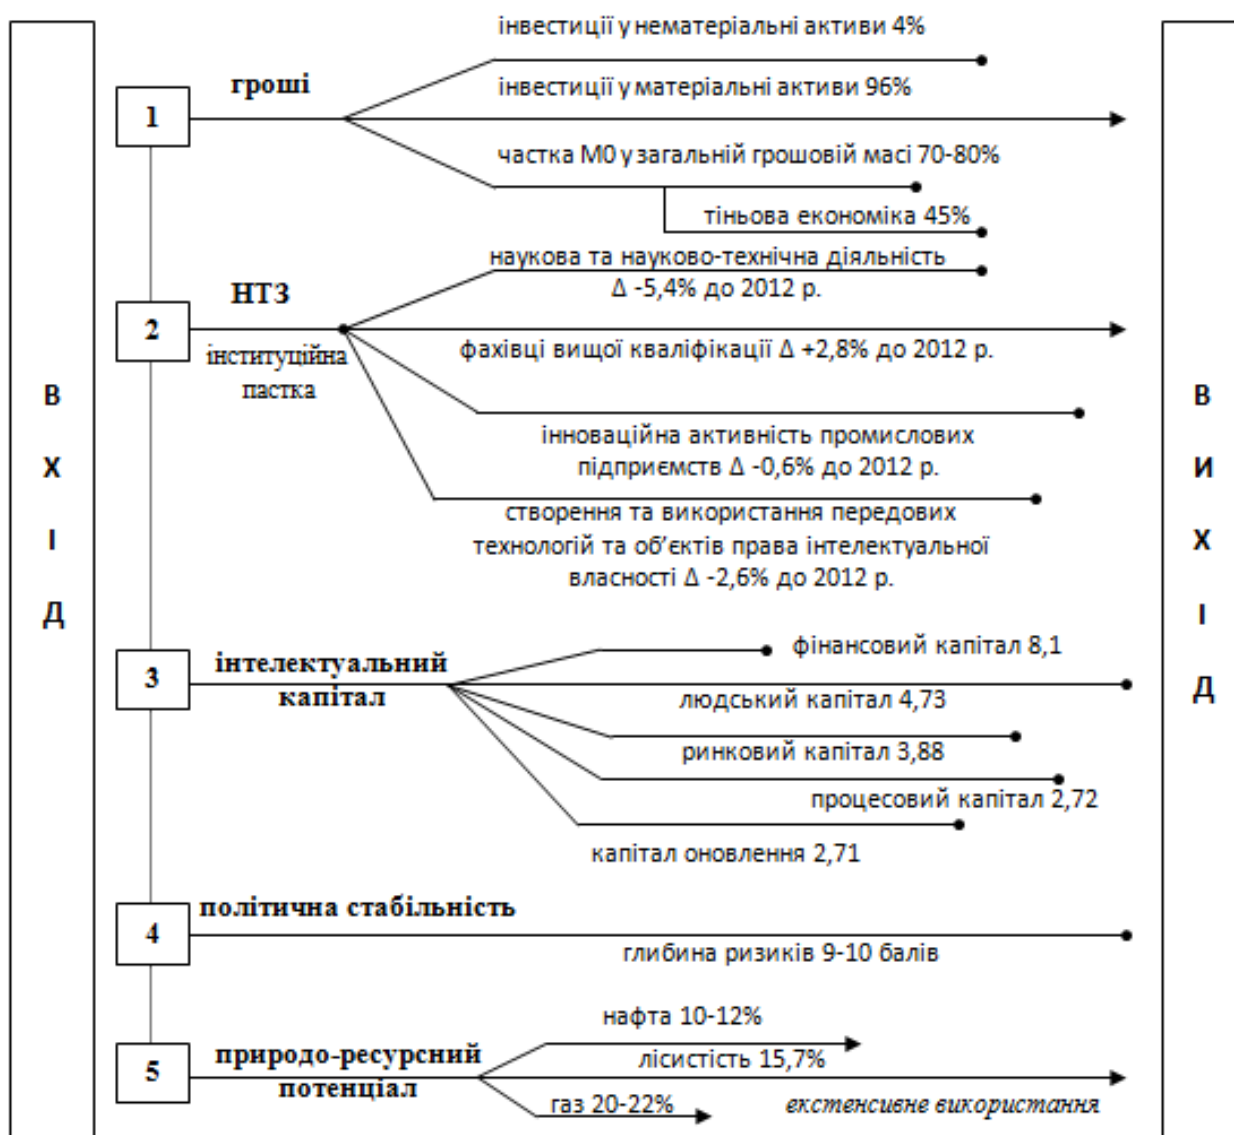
В
Х
І
Д

1
гроші
інвестиції у нематеріальні активи 4%
інвестиції у матеріальні активи 96%
частка М0 у загальній грошовій масі 70-80%
тіньова економіка 45%

2
НТЗ
інституційна пастка
наукова та науково-технічна діяльність $\Delta$ -5,4% до 2012 р.
фахівці вищої кваліфікації $\Delta$ +2,8% до 2012 р.
інноваційна активність промислових підприємств $\Delta$ -0,6% до 2012 р.
створення та використання передових технологій та об'єктів права інтелектуальної власності $\Delta$ -2,6% до 2012 р.

3
інтелектуальний капітал
фінансовий капітал 8,1
людський капітал 4,73
ринковий капітал 3,88
процесовий капітал 2,72
капітал оновлення 2,71

4
політична стабільність
глибина ризиків 9-10 балів

5
природо-ресурсний потенціал
нафта 10-12%
лісистість 15,7%
газ 20-22%
екстенсивне використання

В
И
Х
І
Д